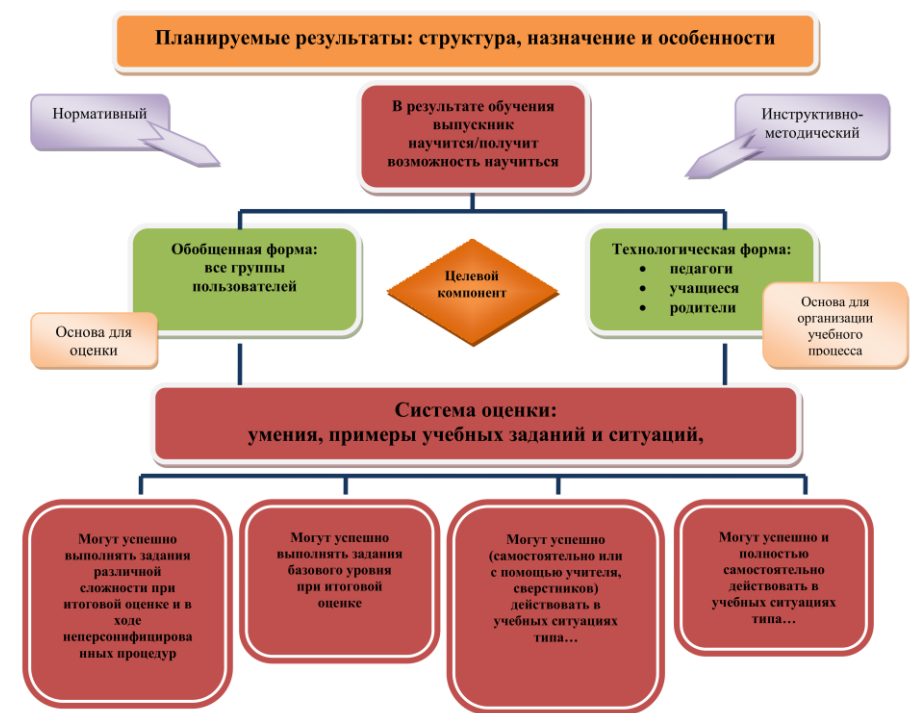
Планируемые результаты: структура, назначение и особенности

Нормативный

В результате обучения выпускник научится/получит возможность научиться

Инструктивно-методический

Обобщенная форма: все группы пользователей

Целевой компонент

Технологическая форма:
• педагоги
• учащиеся
• родители

Основа для оценки

Основа для организации учебного процесса

Система оценки: умения, примеры учебных заданий и ситуаций,

Могут успешно выполнять задания различной сложности при итоговой оценке и в ходе неперсонифицированных процедур

Могут успешно выполнять задания базового уровня при итоговой оценке

Могут успешно (самостоятельно или с помощью учителя, сверстников) действовать в учебных ситуациях типа…

Могут успешно и полностью самостоятельно действовать в учебных ситуациях типа…